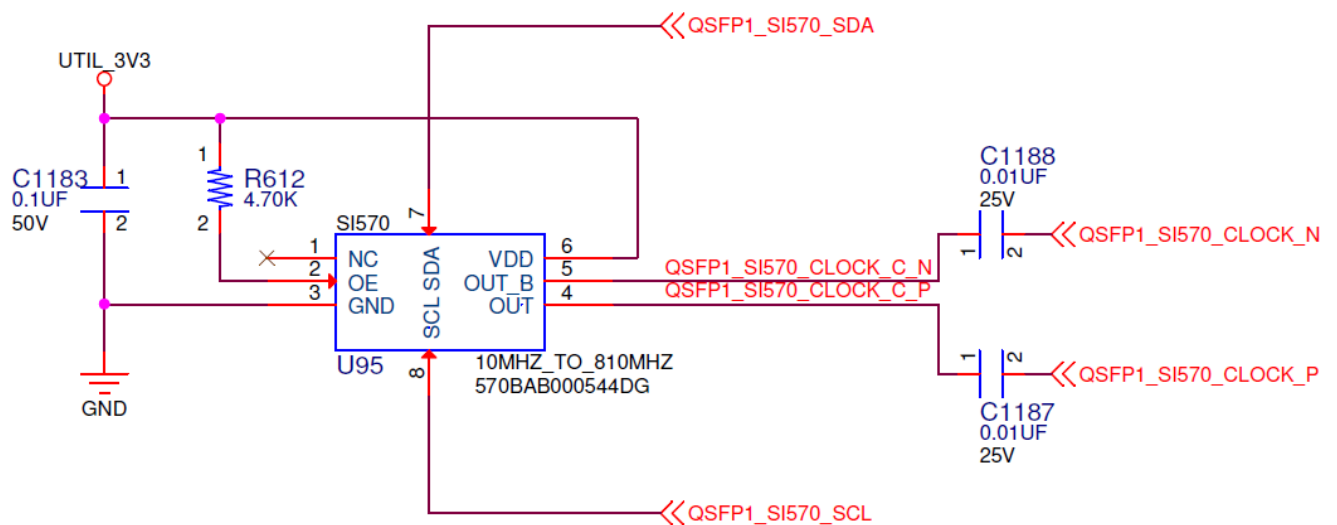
QSFP1_SI570_SDA

UTIL_3V3

C1183
0.1UF
50V
1
2

1
R612
4.70K
2

SI570
7
1 NC
2 OE
3 GND
SDA
SCL
VDD 6
OUT_B 5
OUT 4
U95
8
10MHZ_TO_810MHZ
570BAB000544DG

GND

C1188
0.01UF
25V
1
2
QSFP1_SI570_CLOCK_N

QSFP1_SI570_CLOCK_C_N
QSFP1_SI570_CLOCK_C_P

1
2
QSFP1_SI570_CLOCK_P
C1187
0.01UF
25V

QSFP1_SI570_SCL